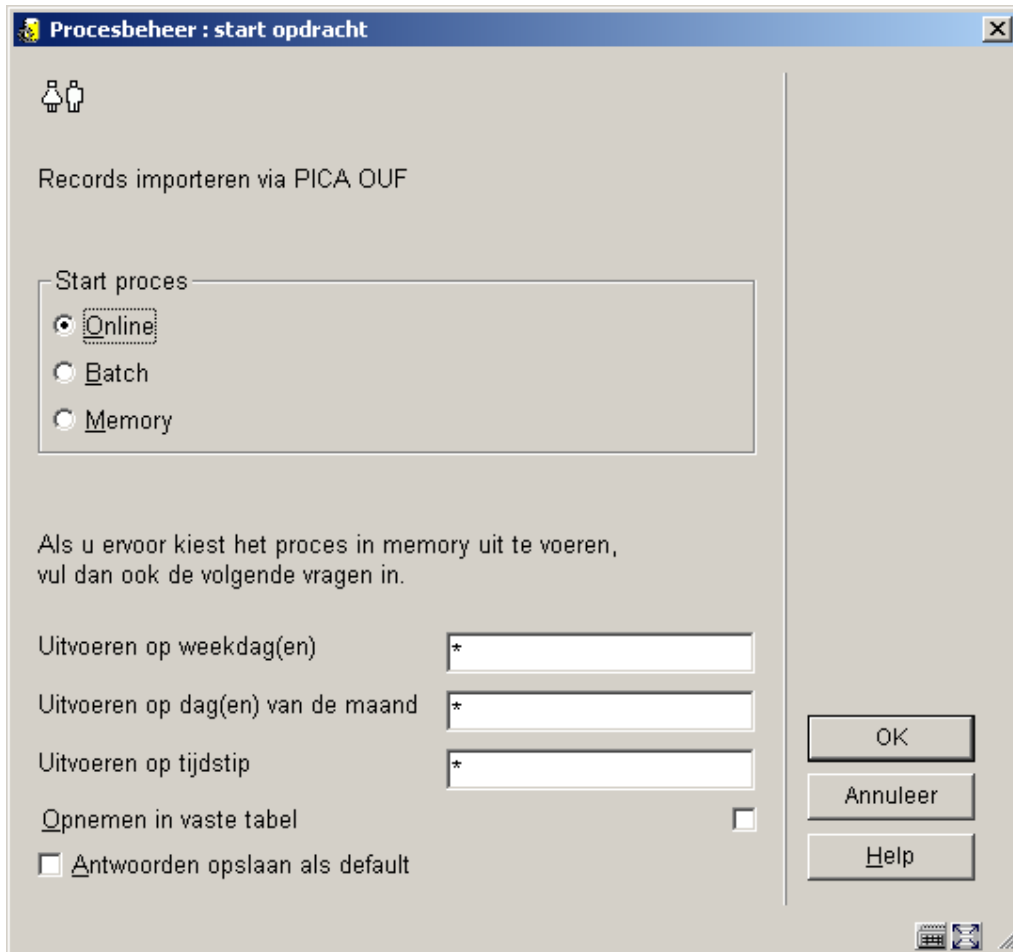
Procesbeheer : start opdracht

Records importeren via PICA OUF

Start proces
Online
Batch
Memory

Als u ervoor kiest het proces in memory uit te voeren, vul dan ook de volgende vragen in.

Uitvoeren op weekdag(en) *
Uitvoeren op dag(en) van de maand *
Uitvoeren op tijdstip *
Opnemen in vaste tabel
Antwoorden opslaan als default

OK
Annuleer
Help